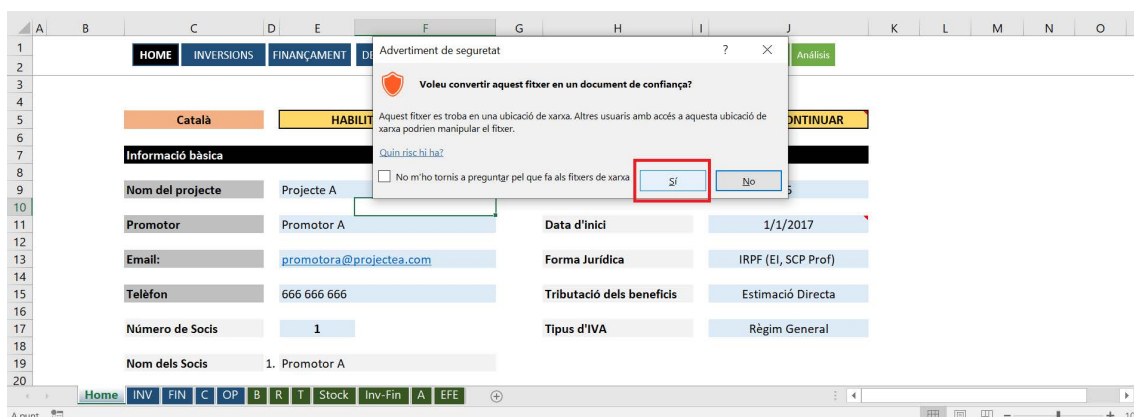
A B C D E F G H I J K L M N O

HOME INVERSIONS FINANÇAMENT D Anàlisis

Advertiment de seguretat ? ×

Voleu convertir aquest fitxer en un document de confiança?

Aquest fitxer es troba en una ubicació de xarxa. Altres usuaris amb accés a aquesta ubicació de xarxa podrien manipular el fitxer.

Quin risc hi ha?

No m'ho tornis a preguntar pel que fa als fitxers de xarxa

Sí No

Català HABILIT ONTINUAR

Informació bàsica

Nom del projecte Projecte A 5

Promotor Promotor A Data d'inici 1/1/2017

Email: promotora@projectea.com Forma Jurídica IRPF (EI, SCP Prof)

Telèfon 666 666 666 Tributació dels beneficis Estimació Directa

Número de Socis 1 Tipus d'IVA Règim General

Nom dels Socis 1. Promotor A

Home INV FIN C OP B R T Stock Inv-Fin A EFE

A punt